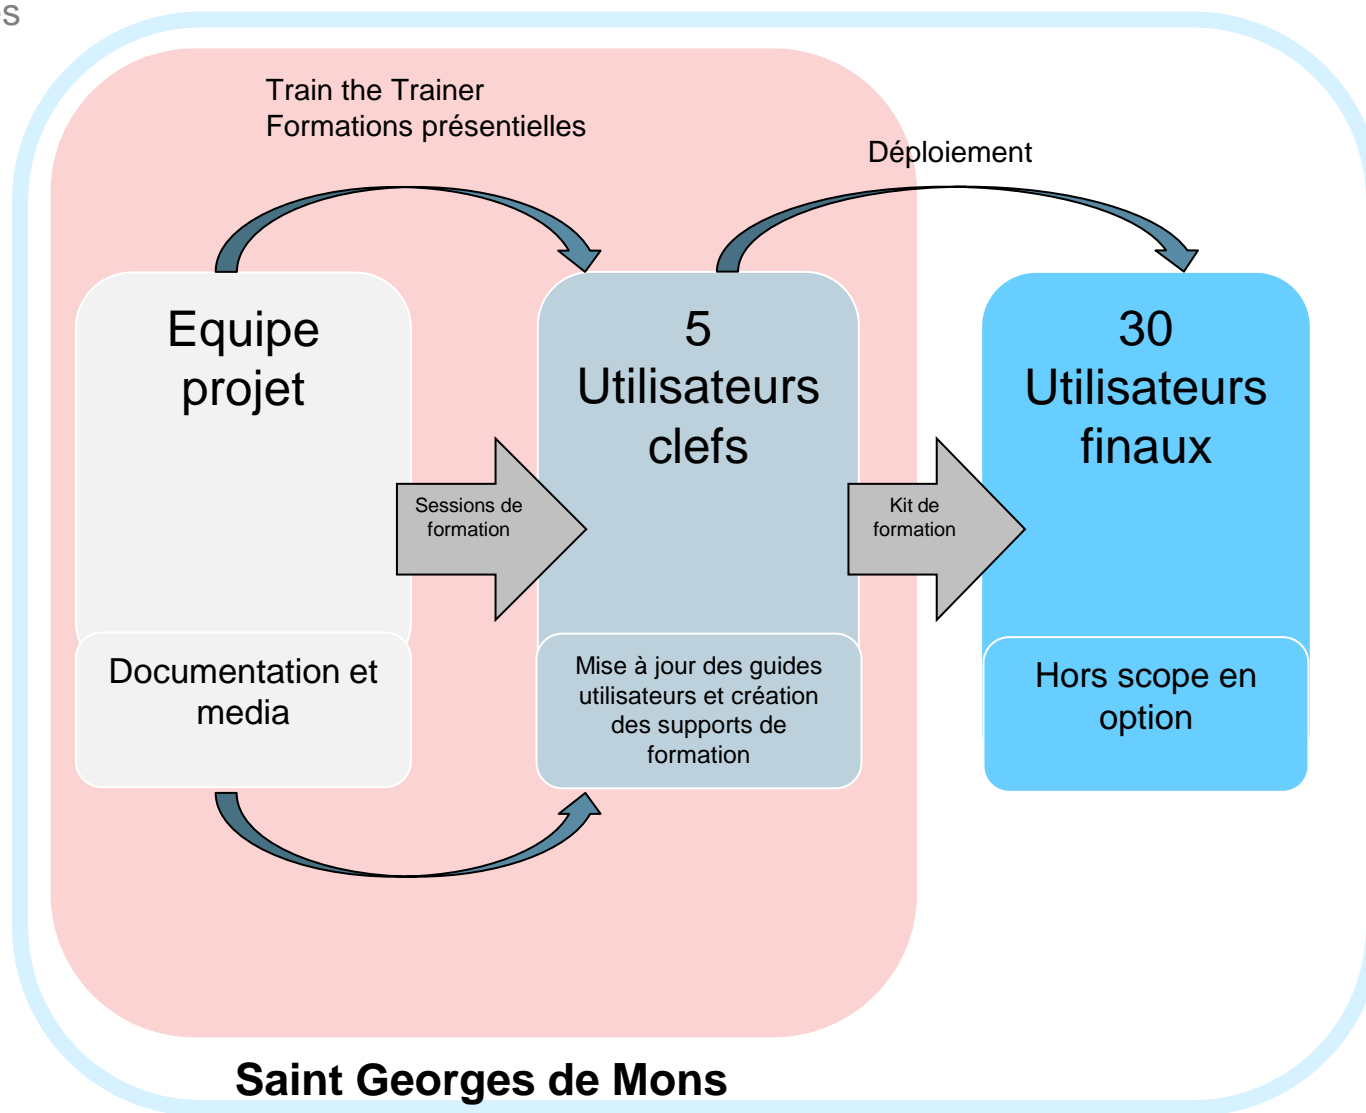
S

Train the Trainer
Formations présentielles

Déploiement

Equipe projet

Sessions de formation

5 Utilisateurs clefs

Kit de formation

30 Utilisateurs finaux

Documentation et media

Mise à jour des guides utilisateurs et création des supports de formation

Hors scope en option

Saint Georges de Mons